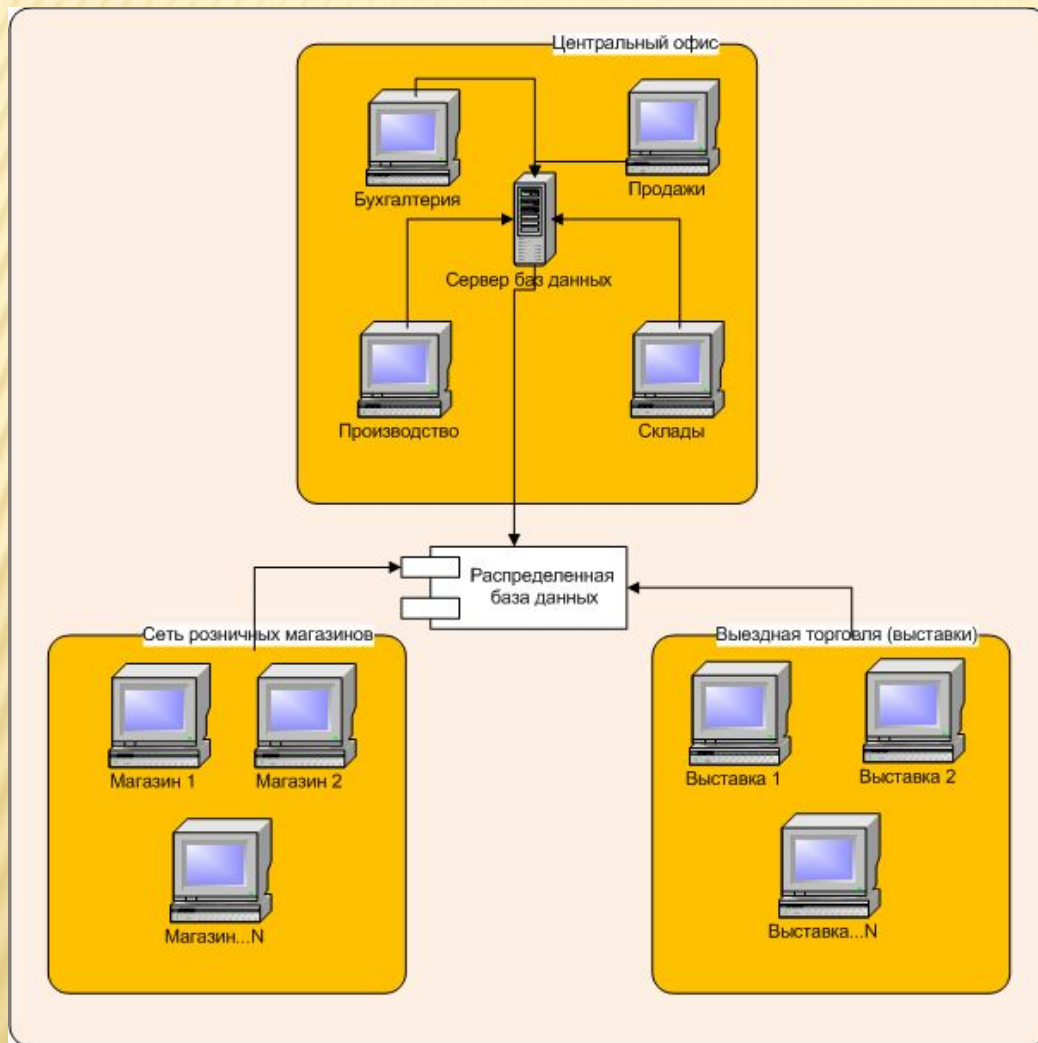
Центральный офис

Бухгалтерия

Продажи

Сервер баз данных

Производство

Склады

Распределенная база данных

Сеть розничных магазинов

Магазин 1

Магазин 2

Магазин...N

Выездная торговля (выставки)

Выставка 1

Выставка 2

Выставка...N